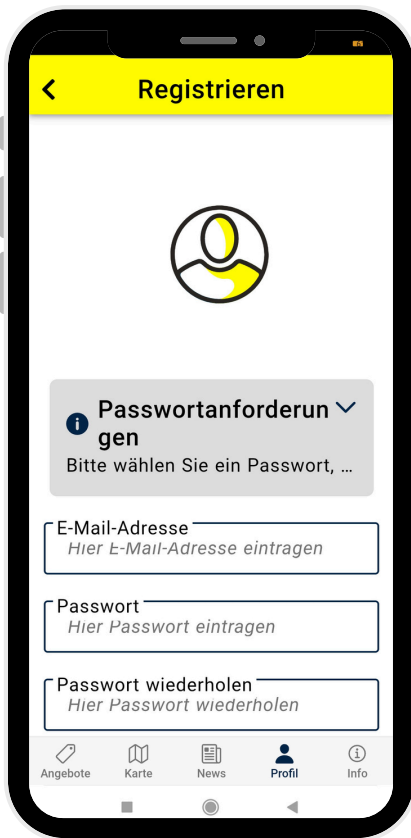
Registrieren

Passwortanforderungen

Bitte wählen Sie ein Passwort, ...

E-Mail-Adresse
Hier E-Mail-Adresse eintragen

Passwort
Hier Passwort eintragen

Passwort wiederholen
Hier Passwort wiederholen

Angebote Karte News Profil Info